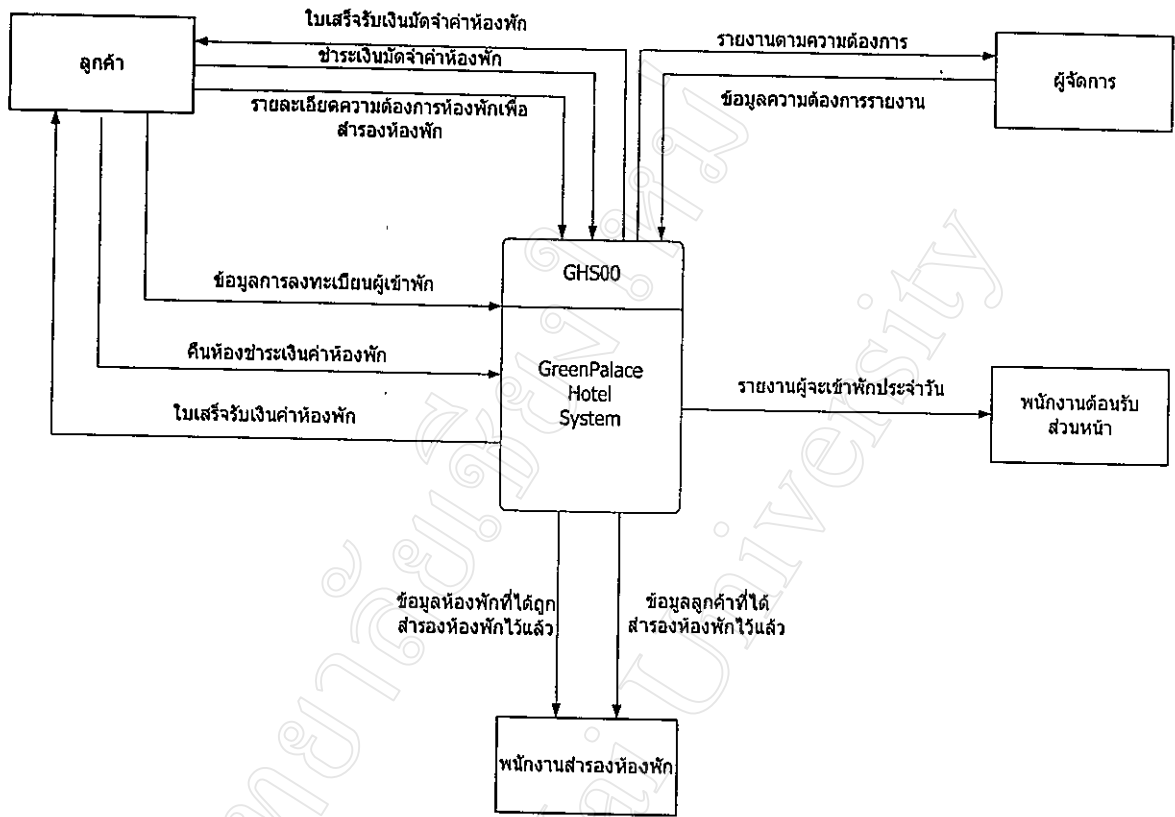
ลูกค้า

ใบเสร็จรับเงินมัดจำค่าห้องพัก

ชำระเงินมัดจำค่าห้องพัก

รายละเอียดความต้องการห้องพักเพื่อสำรองห้องพัก

รายงานตามความต้องการ

ข้อมูลความต้องการรายงาน

ผู้จัดการ

ข้อมูลการลงทะเบียนผู้เข้าพัก

GHS00

GreenPalace Hotel System

คืนห้องชำระเงินค่าห้องพัก

ใบเสร็จรับเงินค่าห้องพัก

รายงานผู้จะเข้าพักประจำวัน

พนักงานต้อนรับส่วนหน้า

ข้อมูลห้องพักที่ได้ถูกสำรองห้องพักไว้แล้ว

ข้อมูลลูกค้าที่ได้สำรองห้องพักไว้แล้ว

พนักงานสำรองห้องพัก